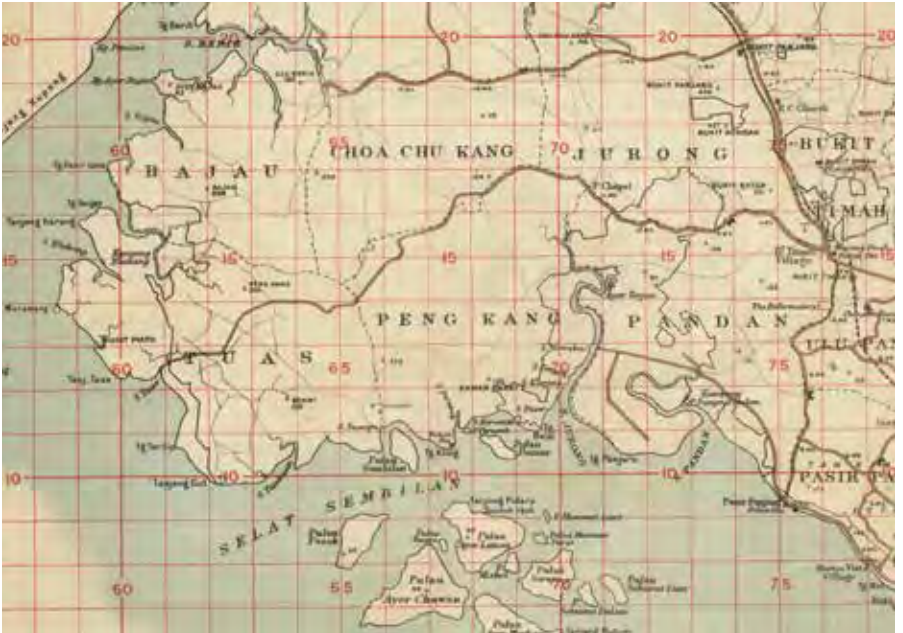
20
20
20
20
20
S. Kranji
Tg. Buroh
BAJAU
CHOA CHU KANG
JURONG
BUKIT
TIMAH
60
65
70
75
15
15
15
15
15
PENG KANG
PANDAN
ULU PAN
TUAS
60
65
70
75
10
10
10
10
SELAT SEMBILAN
PASIR PA
Tanjong Kling
Pulau Ayer Chawan
60
65
70
75
Tg. Penjuru
S. Pandan
S. Jurong
Pulau Pesek
Pulau Damar
Pulau Merbau
Pulau Seraya
Pulau Bukom
Tanjong Gul
Sungei Jurong
Tg. Pagar
Jong Kepong
Bukit Panjang
Bukit Batok
Tg. Pasir Laba